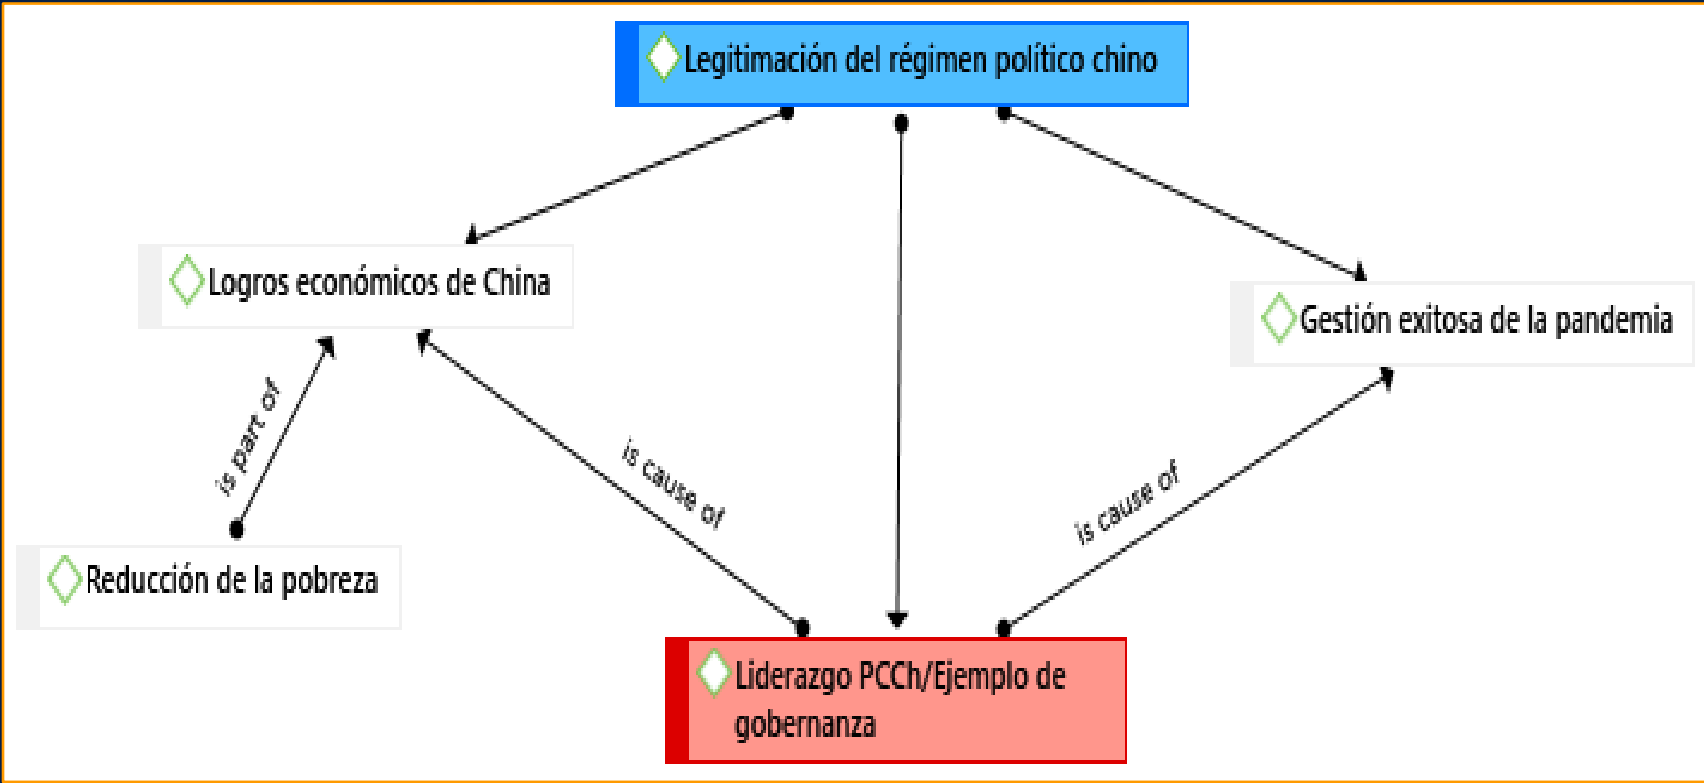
Legitimación del régimen político chino

Logros económicos de China

Gestión exitosa de la pandemia

is part of

is cause of

is cause of

Reducción de la pobreza

Liderazgo PCCh/Ejemplo de gobernanza